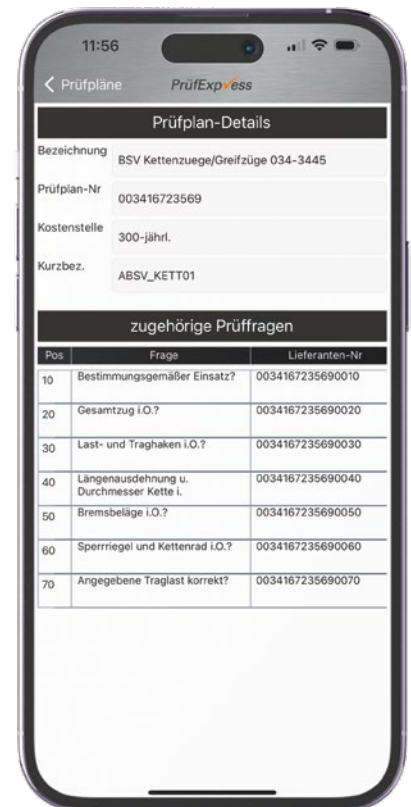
11:56

< Prüfpläne PrüfExpress

Prüfplan-Details

Bezeichnung BSV Kettenzuege/Greifzüge 034-3445

Prüfplan-Nr 003416723569

Kostenstelle 300-jährl.

Kurzbez. ABSV_KETT01

zugehörige Prüffragen

| Pos | Frage | Lieferanten-Nr |
|---|---|---|
| 10 | Bestimmungsgemäßer Einsatz? | 0034167235690010 |
| 20 | Gesamtzug i.O.? | 0034167235690020 |
| 30 | Last- und Traghaken i.O.? | 0034167235690030 |
| 40 | Längenausdehnung u. Durchmesser Kette i. | 0034167235690040 |
| 50 | Bremsbeläge i.O.? | 0034167235690050 |
| 60 | Sperrriegel und Kettenrad i.O.? | 0034167235690060 |
| 70 | Angegebene Traglast korrekt? | 0034167235690070 |